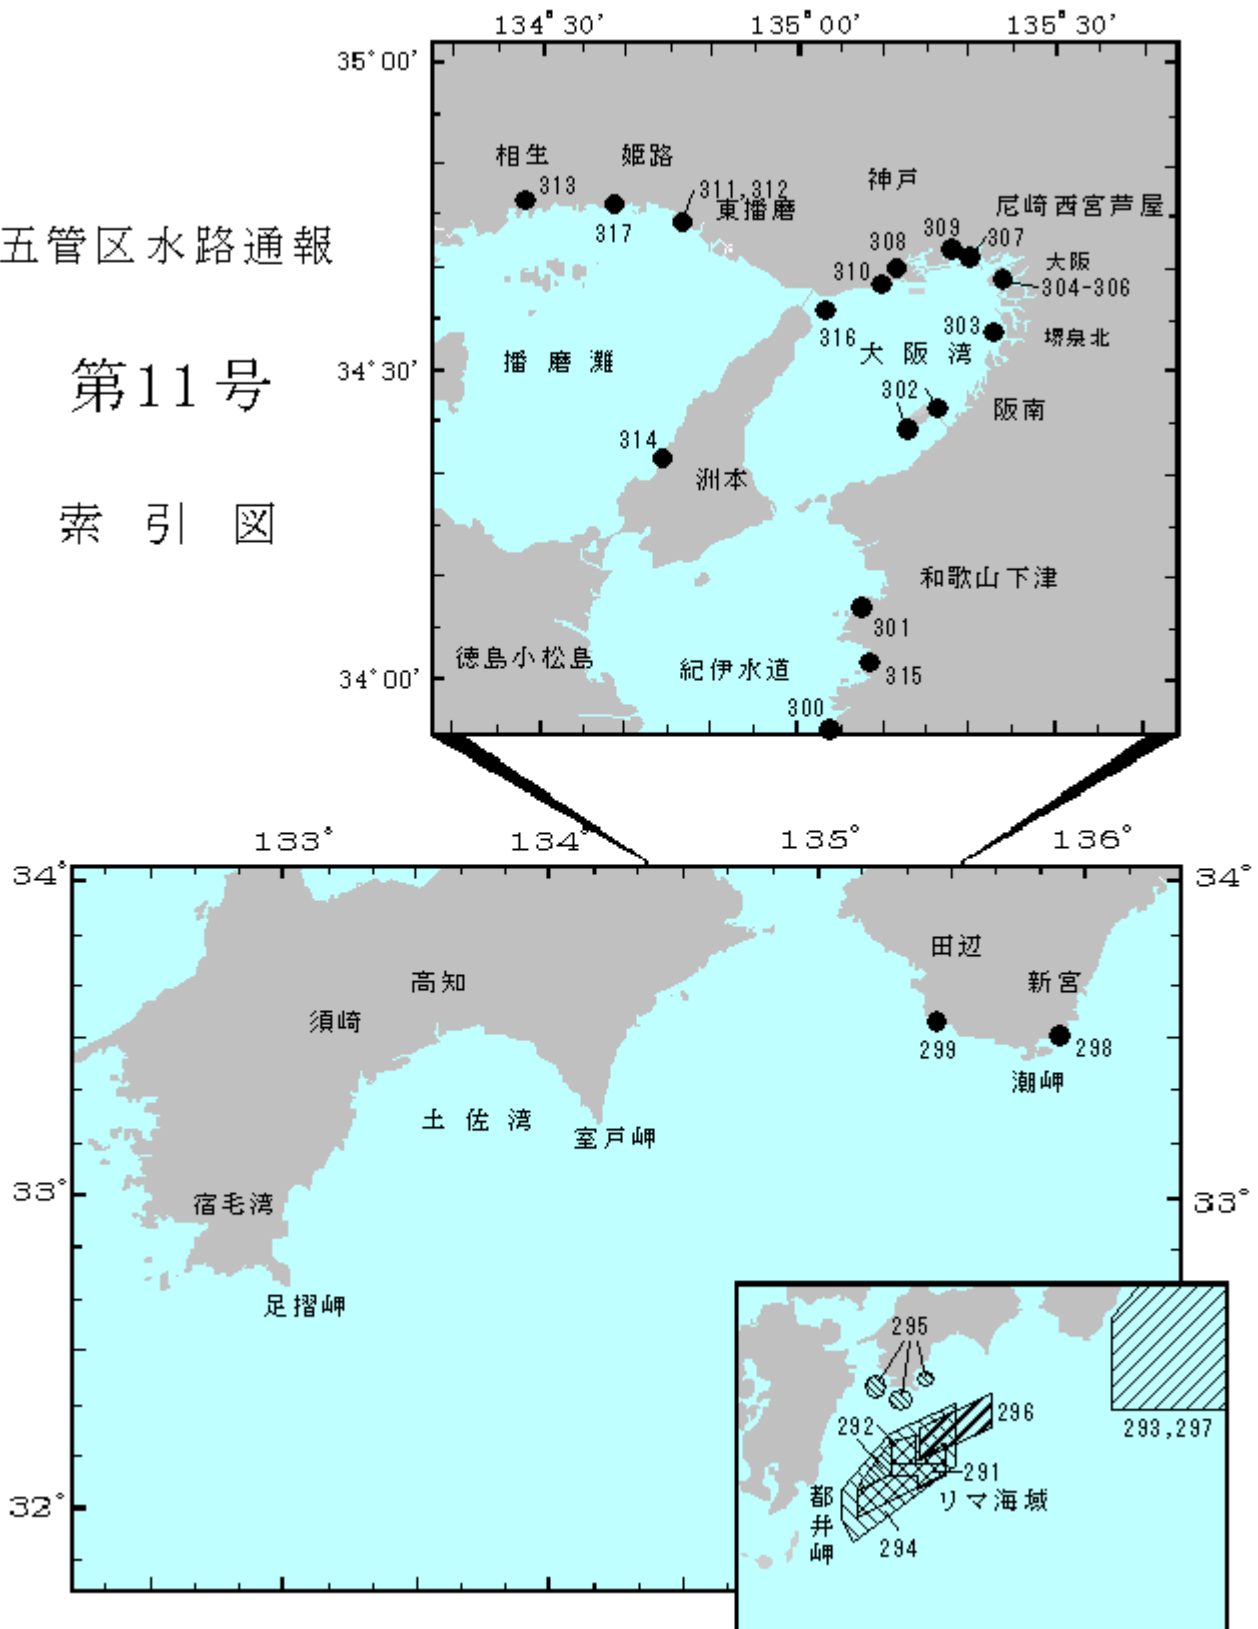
五管区水路通報

第11号

索引図

134°30'
135°00'
135°30'
35°00'
34°30'
34°00'

相生
姫路
313
317
311,312
東播磨
神戸
尼崎西宮芦屋
309
307
308
310
大阪
304-306
316
303
堺泉北
播磨灘
大阪湾
302
阪南
314
洲本
和歌山下津
301
徳島小松島
紀伊水道
315
300

133°
134°
135°
136°
34°
33°
32°

田辺
新宮
高知
須崎
299
298
潮岬
土佐湾
室戸岬
宿毛湾
足摺岬

295
296
292
293,297
291
リマ海域
都井岬
294